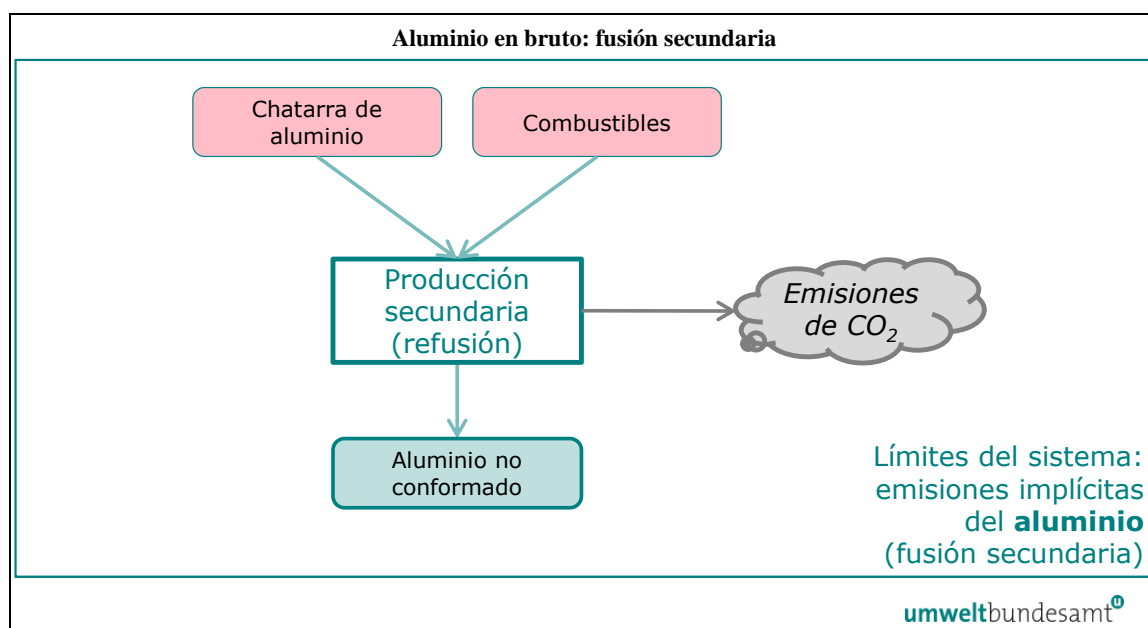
Aluminio en bruto: fusión secundaria

Chatarra de aluminio

Combustibles

Producción secundaria (refusión)

Emisiones de $CO_2$

Aluminio no conformado

Límites del sistema: emisiones implícitas del **aluminio** (fusión secundaria)

umweltbundesamt